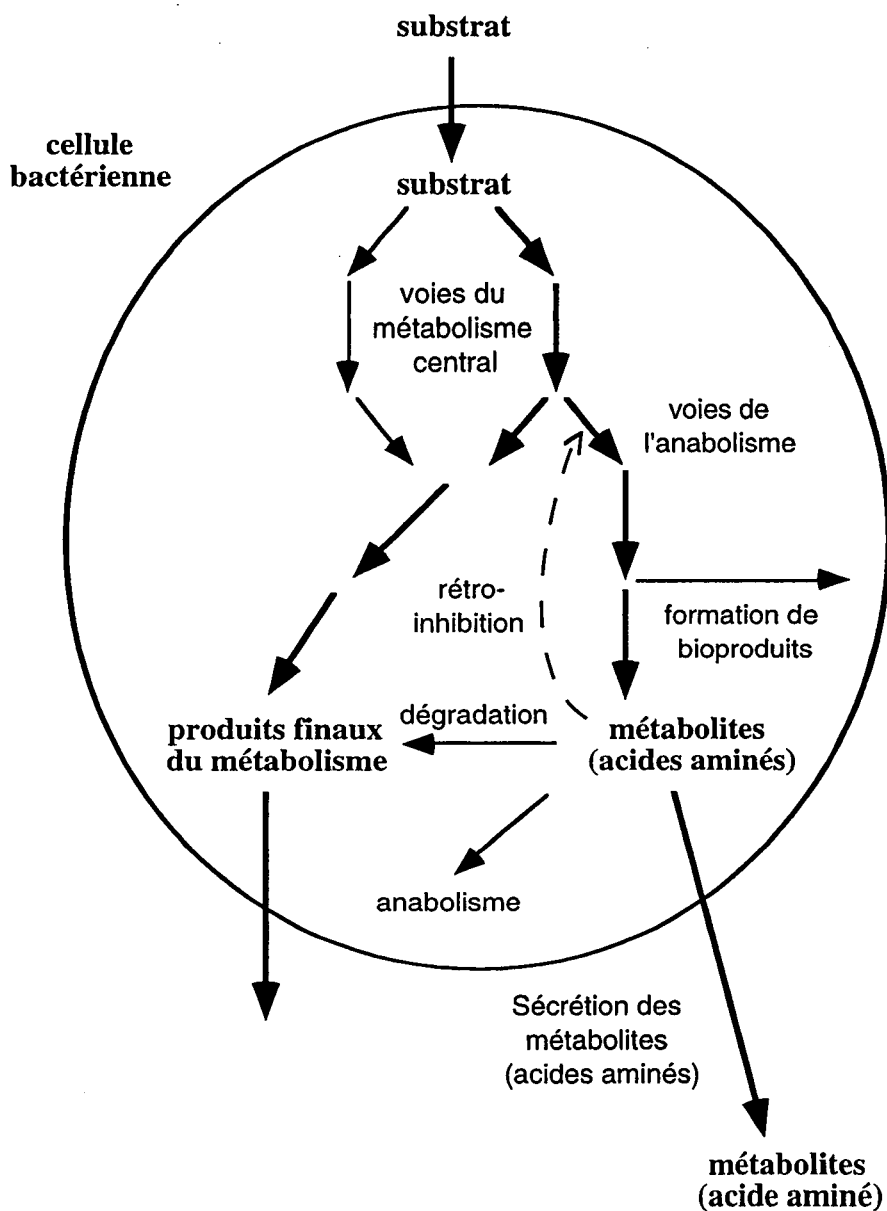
substrat

cellule bactérienne

substrat

voies du métabolisme central

voies de l'anabolisme

rétro-inhibition

formation de bioproduits

dégradation

produits finaux du métabolisme

métabolites (acides aminés)

anabolisme

Sécrétion des métabolites (acides aminés)

métabolites (acide aminé)